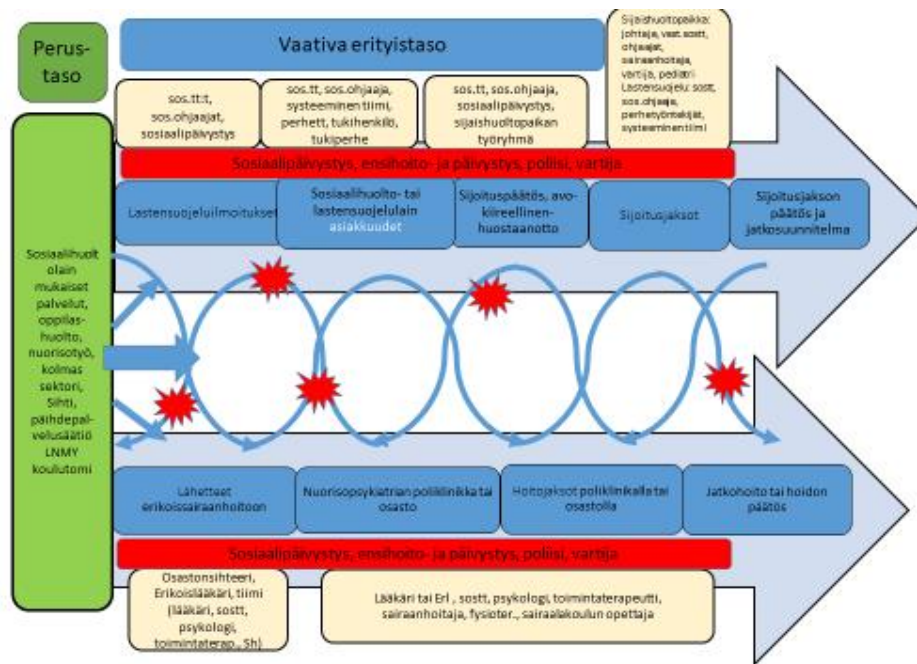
Perus-taso

Vaativa erityistaso

Sijaishuoltopaikka: johtaja, vast. sostt, ohjaajat, sairaanhoitaja, vartija, pedatri Lastensuojelu: sostt, sos.ohjaaja, perhetyöntekijät, systeeminen tiimi

sos.tt:t, sos.ohjaajat, sosiaalipäivystys

sos.tt, sos.ohjaaja, systeeminen tiimi, perhett, tukihenkilö, tukiperhe

sos.tt, sos.ohjaaja, sosiaalipäivystys, sijaishuoltopaikan työryhmä

Sosiaalipäivystys, ensihoito- ja päivystys, poliisi, vartija

Lastensuojeluilmoitukset

Sosiaalihuolto- tai lastensuojelulain asiakkuudet

Sijoituspäätös, avo-kiireellinen-huostaanotto

Sijoitusjaksot

Sijoitusjakson päätös ja jatkosuunnitelma

Sosiaalihuoltolain mukaiset palvelut, oppilashuolto, nuorisotyö, kolmas sektori, Sihti, päihdepalvelusäätiö LNMY koulutoimi

Lähetteet erikoissairaanhoitoon

Nuorisopsykiatrian poliklinikka tai osasto

Hoitojaksot poliklinikalla tai osastolla

Jatkohoito tai hoidon päätös

Sosiaalipäivystys, ensihoito- ja päivystys, poliisi, vartija

Osastonsihteeri, Erikoislääkäri, tiimi (lääkäri, sostt, psykologi, toimintaterap., Sh)

Lääkäri tai Erl , sostt, psykologi, toimintaterapeutti, sairaanhoitaja, fysioter., sairaalakoulun opettaja